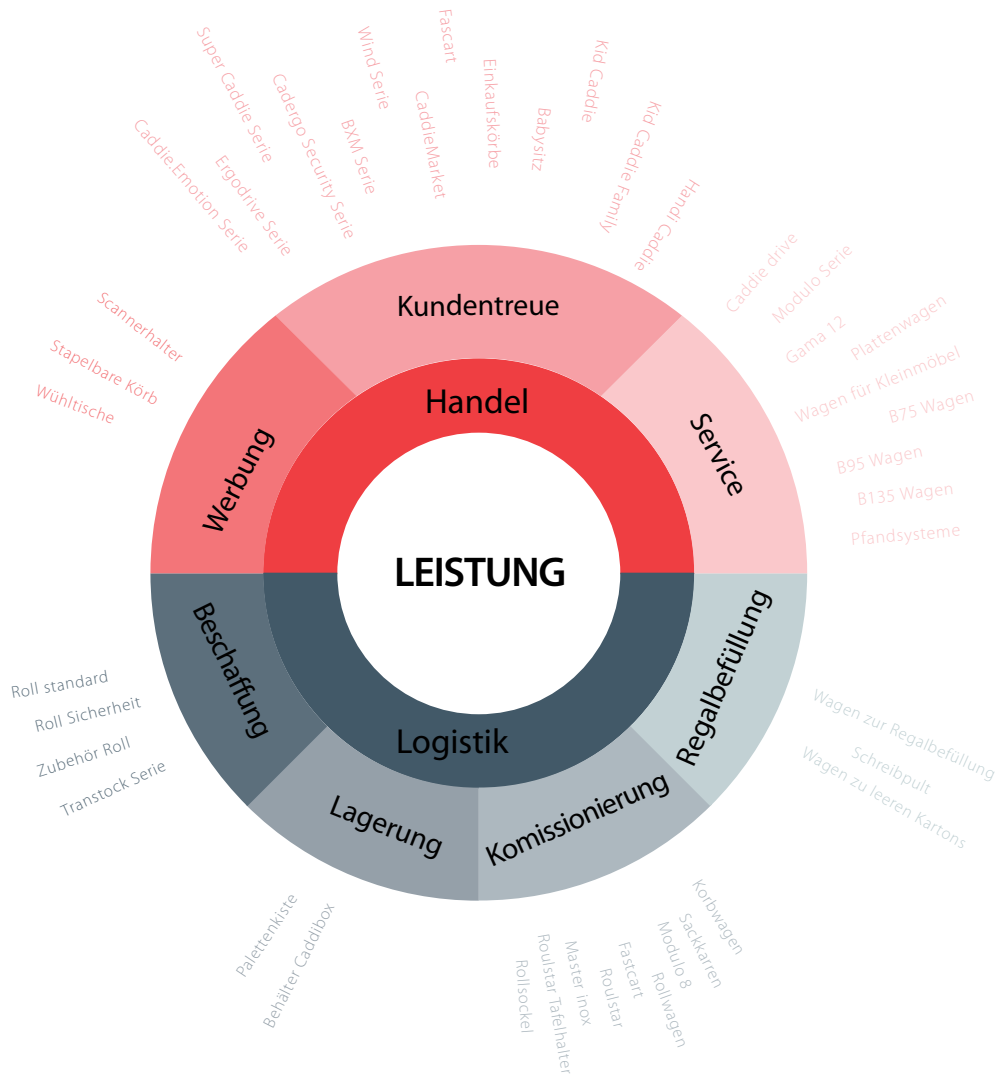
LEISTUNG

Handel

Kundentreue

Super Caddie Serie
Wind Serie
Fascart
Cadergo Security Serie
BXM Serie
CaddieMarket
Einkaufskörbe
Babysitz
Kid Caddie
Kid Caddie Family
Handi Caddie
Caddie.Emotion Serie
Ergodrive Serie

Service

Caddie drive
Modulo Serie
Gama 12
Plattenwagen
Wagen für Kleinmöbel
B75 Wagen
B95 Wagen
B135 Wagen
Pfandsysteme

Werbung

Scannerhalter
Stapelbare Körb
Wühltische

Logistik

Beschaffung

Roll standard
Roll Sicherheit
Zubehör Roll
Transtock Serie

Lagerung

Palertenkiste
Behälter Caddibox

Komissionierung

Korbwagen
Sackkarren
Modulo 8
Rollwagen
Fastcart
Roulstar
Master inox
Roulstar Tafelhalter
Rollsockel

Regalbefüllung

Wagen zur Regalbefüllung
Schreibpult
Wagen zu leeren Kartons